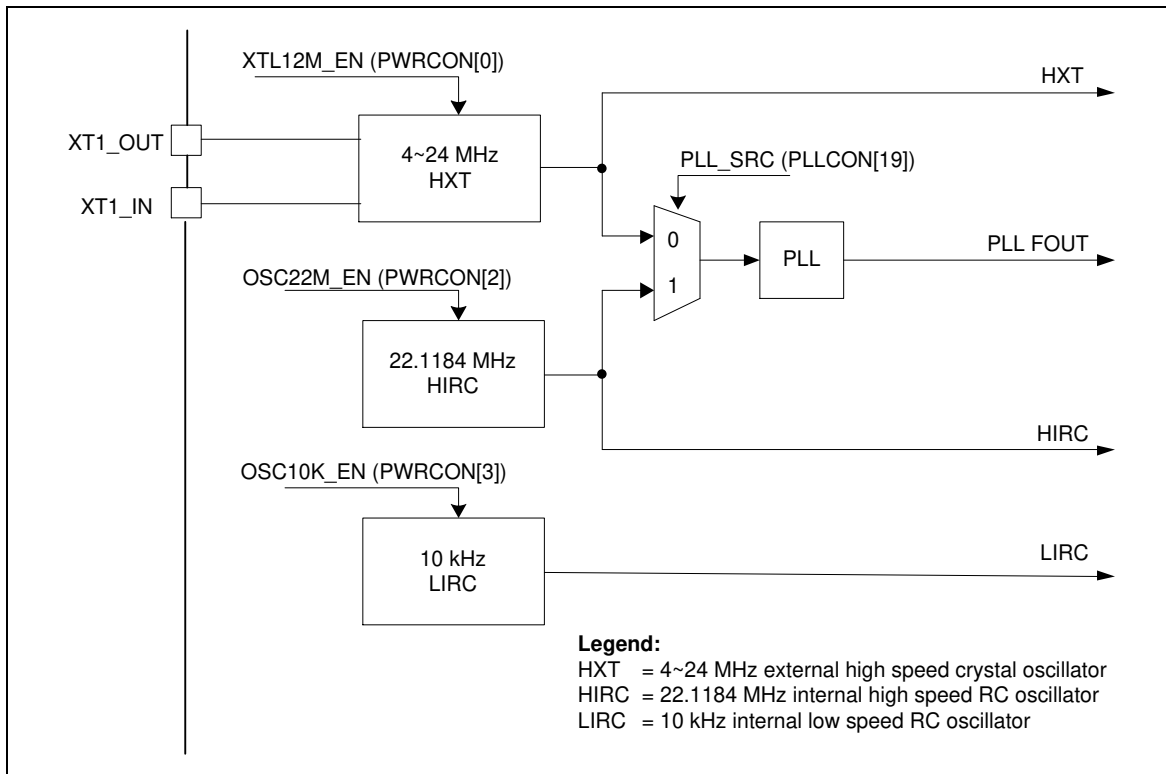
XTL12M_EN (PWRCON[0])

HXT

XT1_OUT

4~24 MHz
HXT

PLL_SRC (PLLCON[19])

XT1_IN

0

PLL

PLL FOUT

OSC22M_EN (PWRCON[2])

1

22.1184 MHz
HIRC

HIRC

OSC10K_EN (PWRCON[3])

10 kHz
LIRC

LIRC

**Legend:**
HXT = 4~24 MHz external high speed crystal oscillator
HIRC = 22.1184 MHz internal high speed RC oscillator
LIRC = 10 kHz internal low speed RC oscillator